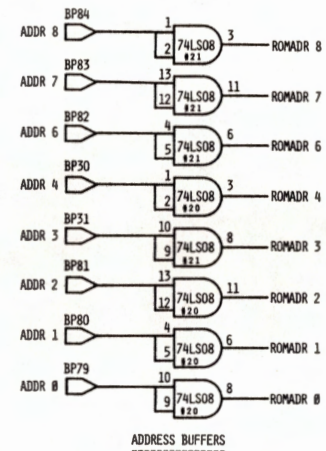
ADDR 8 BP84 1 2 74LS08 #21 3 ROMADR 8

ADDR 7 BP83 13 12 74LS08 #21 11 ROMADR 7

ADDR 6 BP82 4 5 74LS08 #21 6 ROMADR 6

ADDR 4 BP30 1 2 74LS08 #20 3 ROMADR 4

ADDR 3 BP31 10 9 74LS08 #21 8 ROMADR 3

ADDR 2 BP81 13 12 74LS08 #20 11 ROMADR 2

ADDR 1 BP80 4 5 74LS08 #20 6 ROMADR 1

ADDR 0 BP79 10 9 74LS08 #20 8 ROMADR 0

ADDRESS BUFFERS